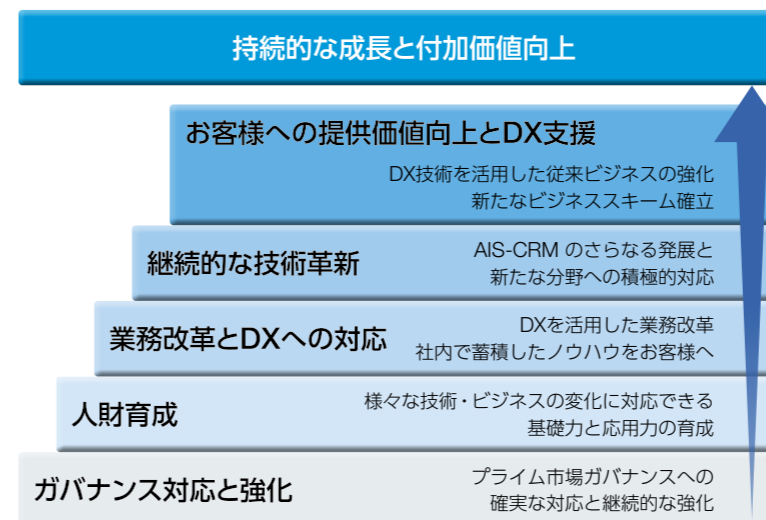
持続的な成長と付加価値向上

お客様への提供価値向上とDX支援
DX技術を活用した従来ビジネスの強化
新たなビジネススキーム確立

継続的な技術革新
AIS-CRM のさらなる発展と
新たな分野への積極的対応

業務改革とDXへの対応
DXを活用した業務改革
社内で蓄積したノウハウをお客様へ

人財育成
様々な技術・ビジネスの変化に対応できる
基礎力と応用力の育成

ガバナンス対応と強化
プライム市場ガバナンスへの
確実な対応と継続的な強化